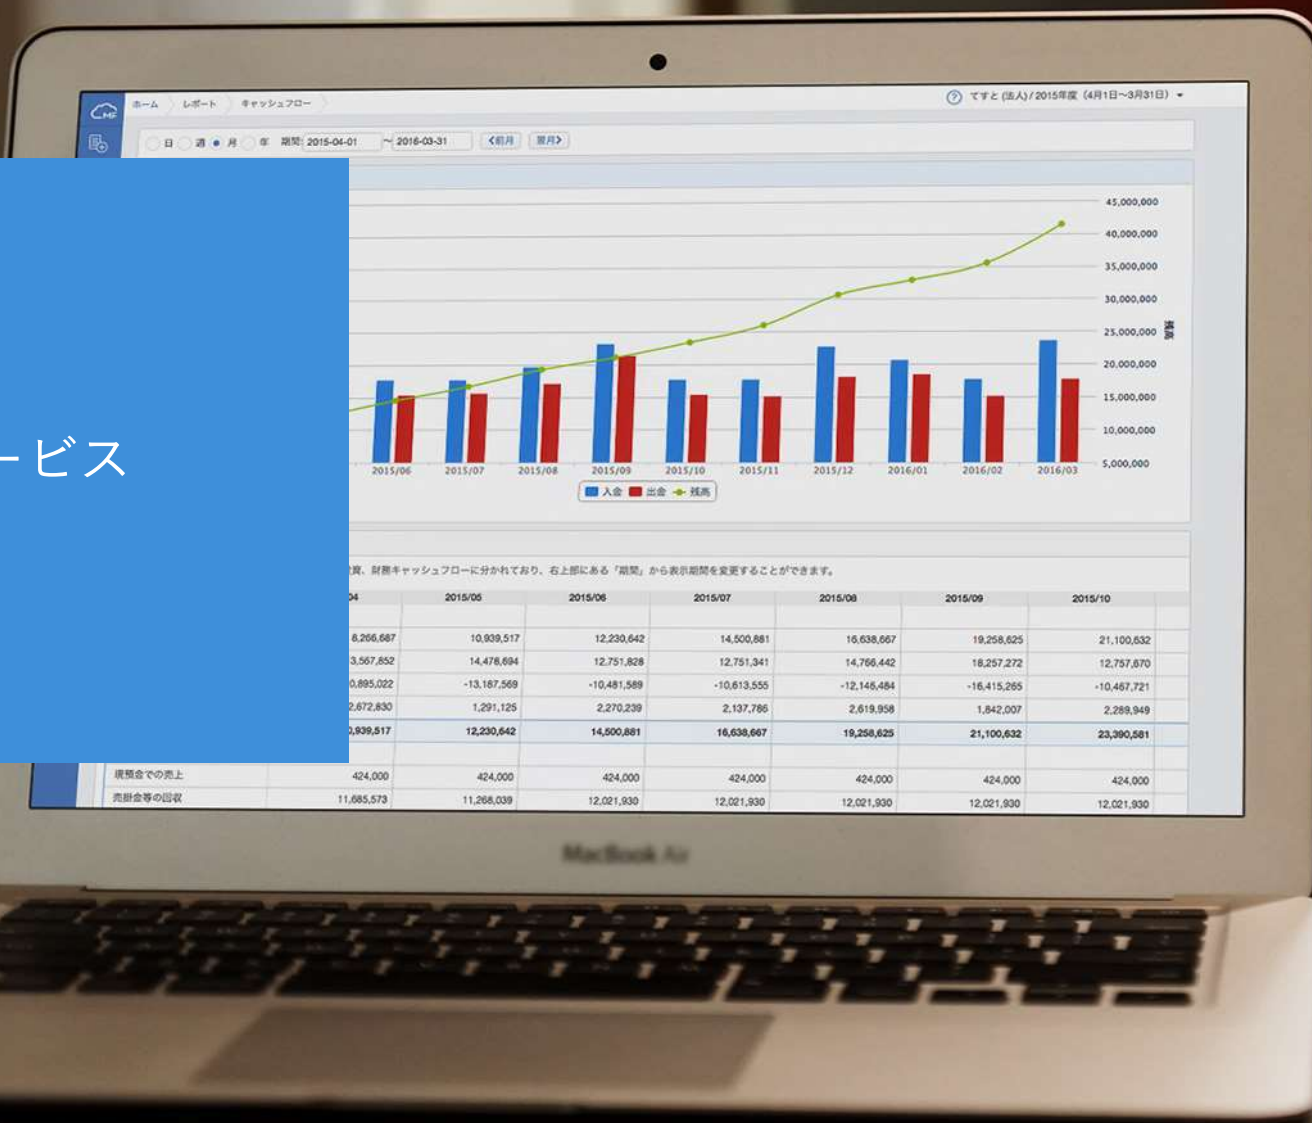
ホーム　レポート　キャッシュフロー

てすと (法人) / 2015年度 (4月1日~3月31日)

日　週　月　年　期間: 2015-04-01 ~ 2016-03-31　<前月　翌月>

ービス

45,000,000
40,000,000
35,000,000
30,000,000
25,000,000
20,000,000
15,000,000
10,000,000
5,000,000

残高

2015/06　2015/07　2015/08　2015/09　2015/10　2015/11　2015/12　2016/01　2016/02　2016/03

入金　出金　残高

資、財務キャッシュフローに分かれており、右上部にある「期間」から表示期間を変更することができます。

| | 04 | 2015/05 | 2015/06 | 2015/07 | 2015/08 | 2015/09 | 2015/10 |
|---|---|---|---|---|---|---|---|
| | 8,266,687 | 10,939,517 | 12,230,642 | 14,500,881 | 16,638,667 | 19,258,625 | 21,100,632 |
| | 3,567,852 | 14,478,694 | 12,751,828 | 12,751,341 | 14,766,442 | 18,257,272 | 12,757,870 |
| | 0,895,022 | -13,187,569 | -10,481,589 | -10,613,555 | -12,146,484 | -16,415,265 | -10,467,721 |
| | 2,672,830 | 1,291,125 | 2,270,239 | 2,137,786 | 2,619,958 | 1,842,007 | 2,289,949 |
| | 0,939,517 | 12,230,642 | 14,500,881 | 16,638,667 | 19,258,625 | 21,100,632 | 23,390,581 |
| 現預金での売上 | 424,000 | 424,000 | 424,000 | 424,000 | 424,000 | 424,000 | 424,000 |
| 売掛金等の回収 | 11,685,573 | 11,268,039 | 12,021,930 | 12,021,930 | 12,021,930 | 12,021,930 | 12,021,930 |

MacBook Air